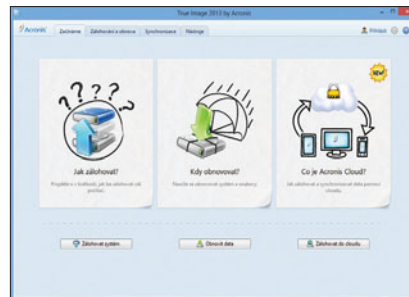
True Image 2015 by Acronis

Acronis | Začínáme | Zálohování a obnova | Synchronizace | Nástroje

Přihlásit

Jak zálohovat?

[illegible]

Kdy obnovovat?

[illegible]

NEW

Co je Acronis Cloud?

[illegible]

Zálohovat systém

Obnovit data

Zálohovat do cloudu